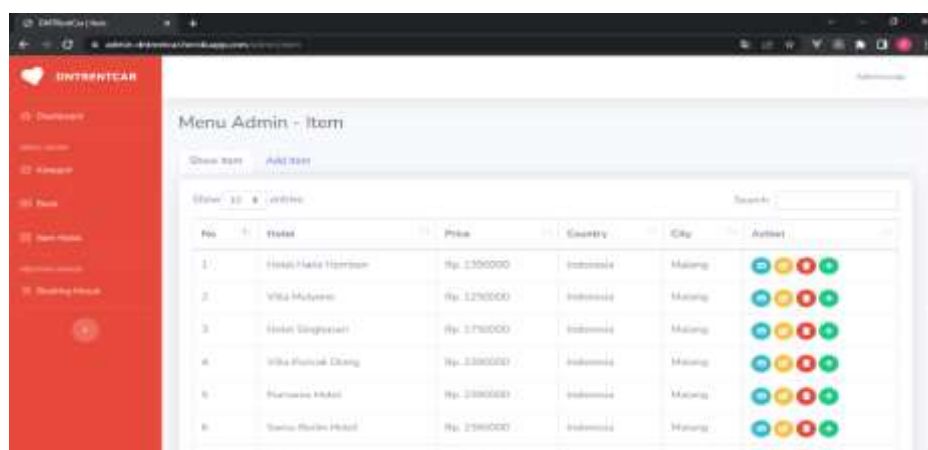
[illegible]

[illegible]

ONTRENTCAR

Dashboard

Kategori

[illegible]

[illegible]

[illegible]

Menu Admin - Item

Show Item Add Item

Show 10 entries

Search:

| No | Hotel | Price | Country | City | Action |
|---|---|---|---|---|---|
| 1 | Hotel Hara Harmoni | Rp. 1350000 | Indonesia | Malang | |
| 2 | Villa Mulyono | Rp. 1250000 | Indonesia | Malang | |
| 3 | Hotel Singhasari | Rp. 1750000 | Indonesia | Malang | |
| 4 | Villa Puncak Dieng | Rp. 2300000 | Indonesia | Malang | |
| 5 | Harmoni Hotel | Rp. 2300000 | Indonesia | Malang | |
| 6 | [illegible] Hotel | Rp. 2360000 | Indonesia | Malang | |